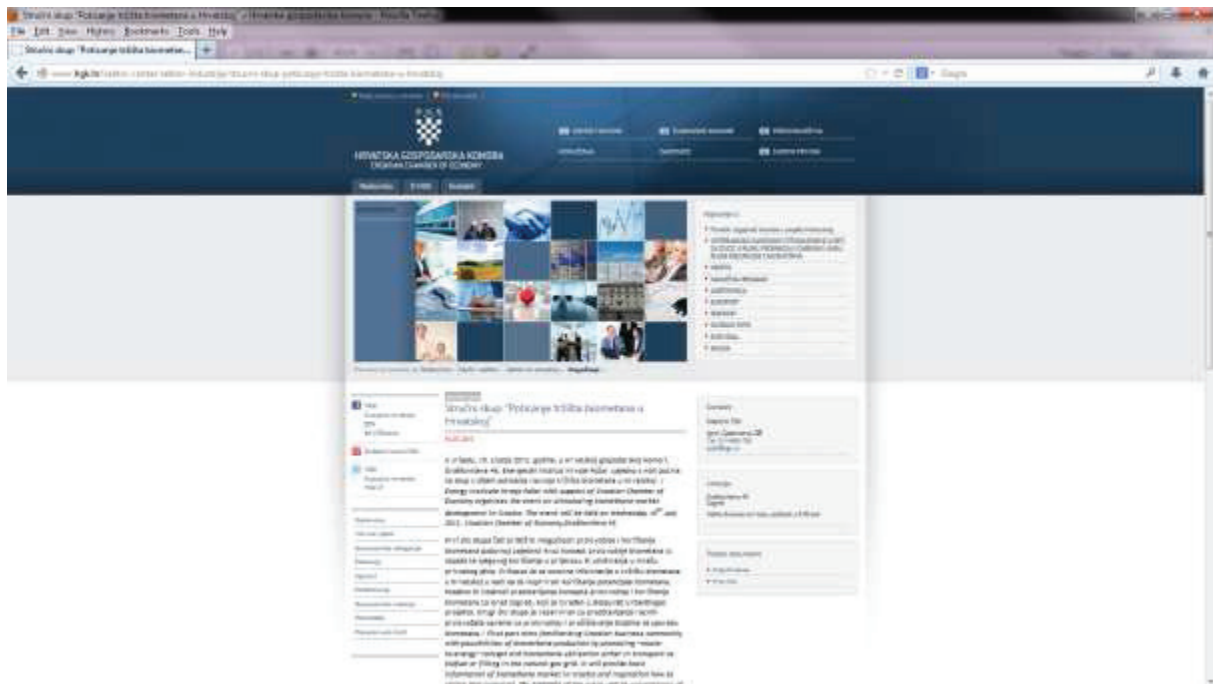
Stručni skup "Poticanje tržišta biometana u Hrvatskoj" - Hrvatska gospodarska komora - Mozilla Firefox
File Edit View History Bookmarks Tools Help
Stručni skup "Poticanje tržišta biometa... +
www.hgk.hr/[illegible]
Google

HRVATSKA GOSPODARSKA KOMORA
CROATIAN CHAMBER OF ECONOMY

Naslovnica
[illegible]

Stručni skup "Poticanje tržišta biometana u Hrvatskoj"

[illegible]

U srijedu, 19. srpnja 2013. godine, u Hrvatskoj gospodarskoj komori, Draškovićeva 45, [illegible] Energy Institute Hrvoje Požar with support of Croatian Chamber of Economy organises the event on stimulating biomethane market development in Croatia. The event will be held on Wednesday, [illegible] 2013, Croatian Chamber of Economy,Draškovićeva 45.

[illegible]

Kontakt

Lokacija
Draškovićeva 45
Zagreb